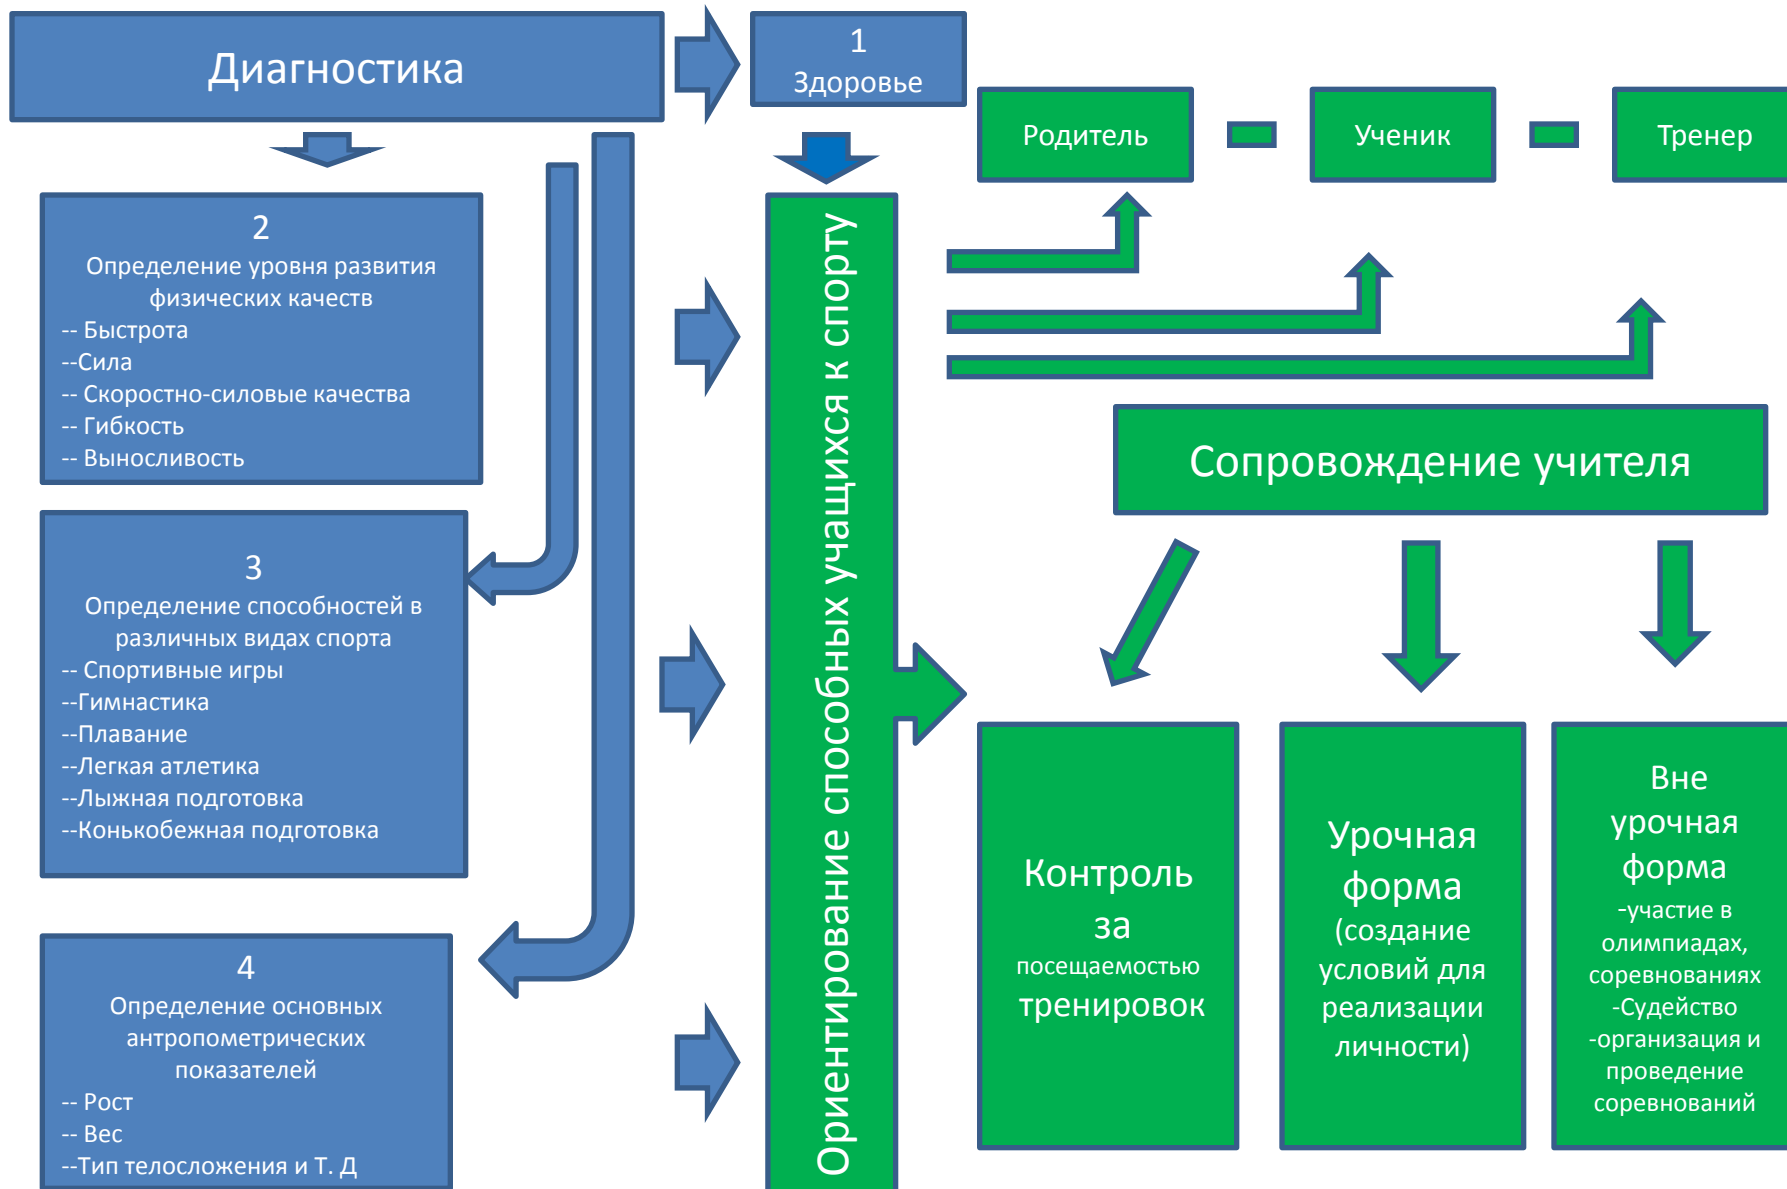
Диагностика

1
Здоровье

Родитель

Ученик

Тренер

2
Определение уровня развития физических качеств
-- Быстрота
--Сила
-- Скоростно-силовые качества
-- Гибкость
-- Выносливость

Ориентирование способных учащихся к спорту

Сопровождение учителя

3
Определение способностей в различных видах спорта
-- Спортивные игры
--Гимнастика
--Плавание
--Легкая атлетика
--Лыжная подготовка
--Конькобежная подготовка

Контроль за посещаемостью тренировок

Урочная форма (создание условий для реализации личности)

Вне урочная форма
-участие в олимпиадах, соревнованиях
-Судейство
-организация и проведение соревнований

4
Определение основных антропометрических показателей
-- Рост
-- Вес
--Тип телосложения и Т. Д